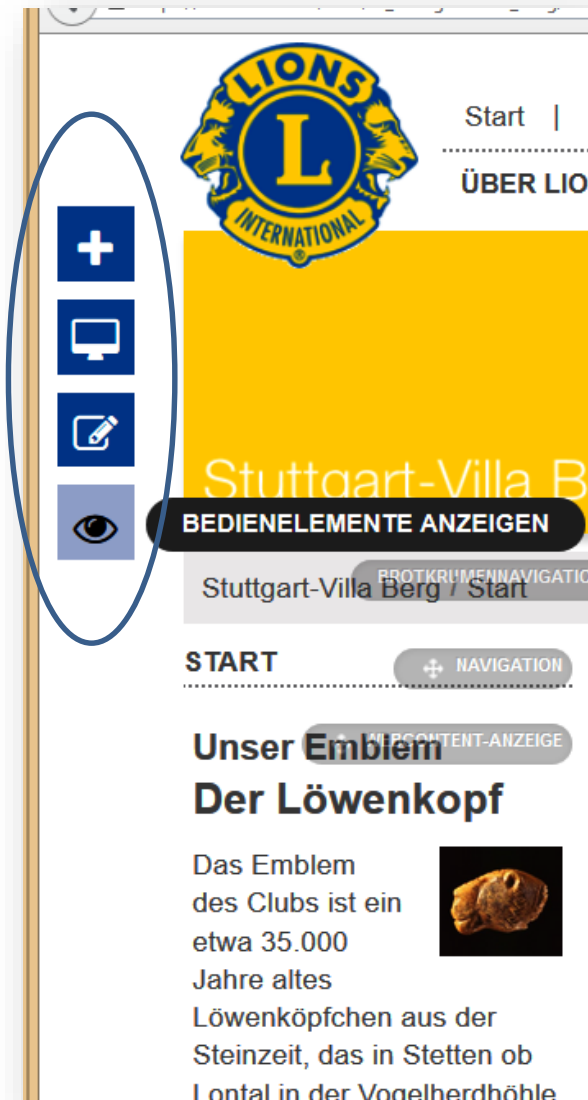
LIONS
L
INTERNATIONAL

Start |

ÜBER LIO

Stuttgart-Villa B

BEDIENELEMENTE ANZEIGEN

BROTKRUMENNAVIGATIO

Stuttgart-Villa Berg / Start

START

NAVIGATION

WEBCONTENT-ANZEIGE

Unser Emblem
Der Löwenkopf

Das Emblem des Clubs ist ein etwa 35.000 Jahre altes Löwenköpfchen aus der Steinzeit, das in Stetten ob Lontal in der Vogelherdhöhle